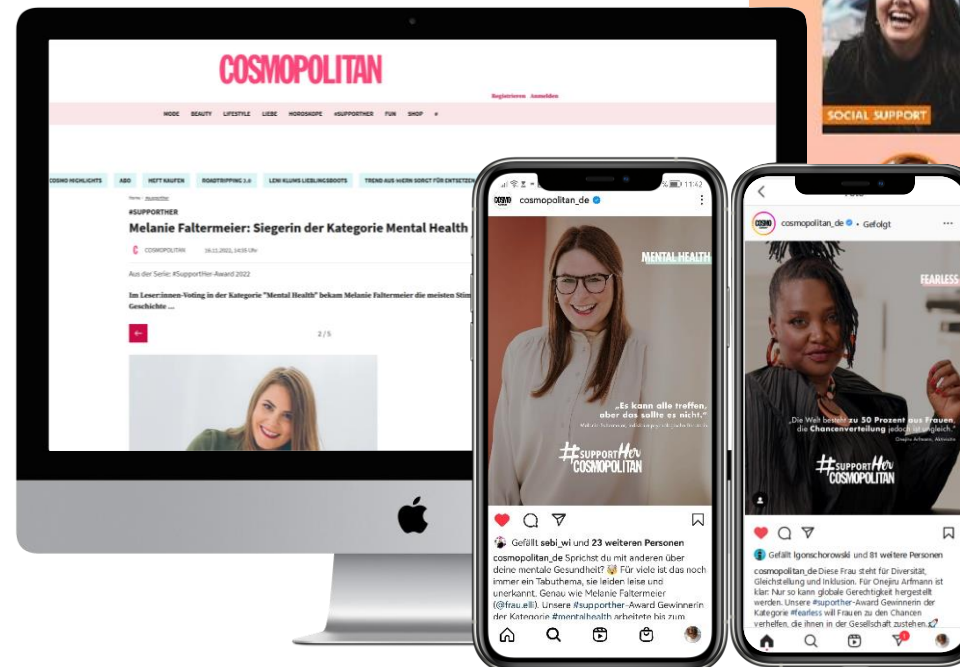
SOCIAL SUPPORT

COSMOPOLITAN

Registrieren Anmelden

MODE BEAUTY LIFESTYLE LIEBE HOROSKOPE #SUPPORTHER FUN SHOP

COSMO HIGHLIGHTS ABO HEFT KAUFEN ROADTRIPPING 3.0 LENI KLUMS LIEBLINGSBOOTS TREND AUS WIEN SORGT FÜR ENTSETZEN

#SUPPORTHER

Melanie Faltermeier: Siegerin der Kategorie Mental Health

COSMOPOLITAN 16.11.2022, 14:58 Uhr

Aus der Serie: #SupportHer-Award 2022

Im Leser:innen-Voting in der Kategorie "Mental Health" bekam Melanie Faltermeier die meisten Stim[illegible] Geschichte ...

2 / 5

11:42

cosmopolitan_de

MENTAL HEALTH

„Es kann alle treffen, aber das sollte es nicht."

#supportHer COSMOPOLITAN

Gefällt sebi_wi und 23 weiteren Personen

cosmopolitan_de Sprichst du mit anderen über deine mentale Gesundheit? Für viele ist das noch immer ein Tabuthema, sie leiden leise und unerkannt. Genau wie Melanie Faltermeier (@frau.elli). Unsere #supporther-Award Gewinnerin der Kategorie #mentalhealth arbeitete bis zum

cosmopolitan_de • Gefolgt

FEARLESS

„Die Welt besteht zu 50 Prozent aus Frauen, die Chancenverteilung jedoch ist ungleich."

#supportHer COSMOPOLITAN

Gefällt lgonschorowski und 81 weitere Personen

cosmopolitan_de Diese Frau steht für Diversität, Gleichstellung und Inklusion. Für Onejiru Arfmann ist klar: Nur so kann globale Gerechtigkeit hergestellt werden. Unsere #supporther-Award Gewinnerin der Kategorie #fearless will Frauen zu den Chancen verhelfen, die ihnen in der Gesellschaft zustehen.